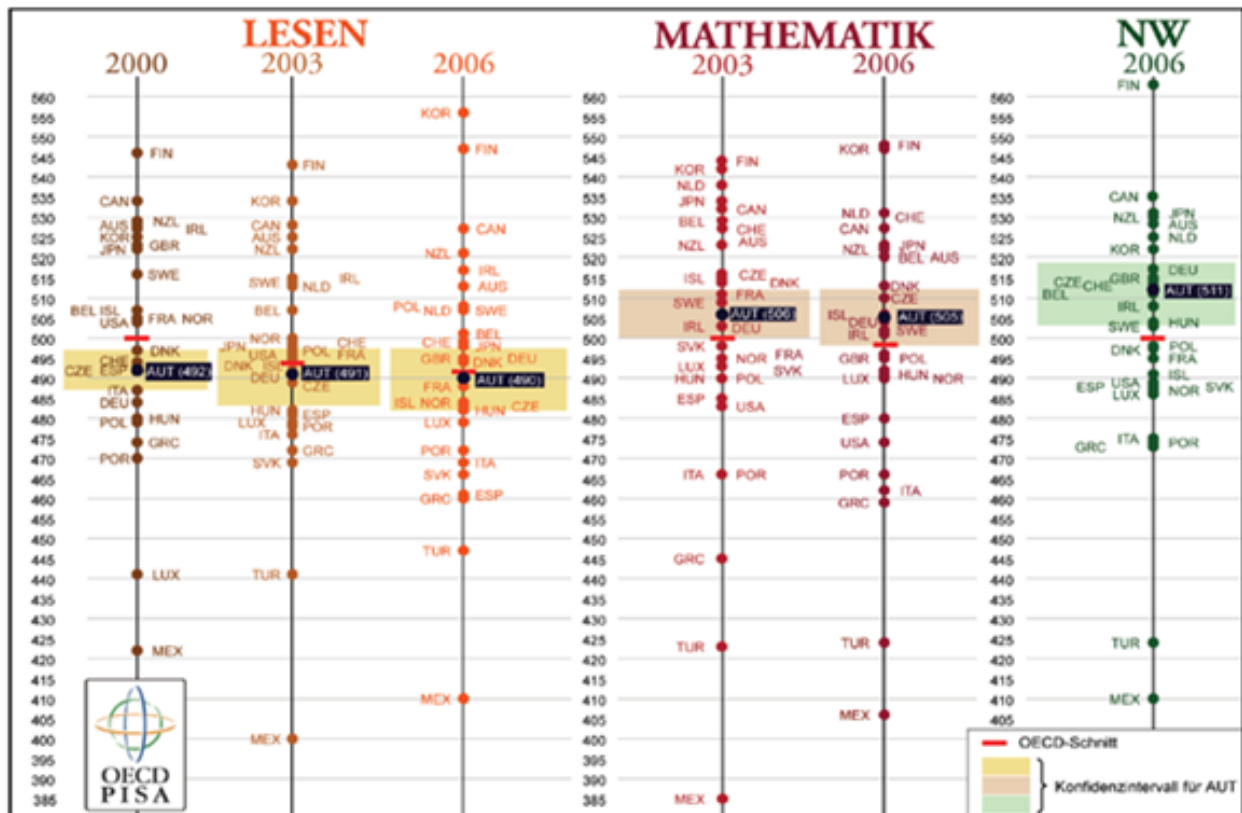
LESEN
2000
2003
2006

MATHEMATIK
2003
2006

NW
2006

560
555
550
545
540
535
530
525
520
515
510
505
500
495
490
485
480
475
470
465
460
455
450
445
440
435
430
425
420
415
410
405
400
395
390
385

2000: FIN, CAN, AUS, NZL, IRL, KOR, GBR, JPN, SWE, BEL, ISL, FRA, NOR, USA, DNK, CHE, CZE, ESP, AUT (492), ITA, DEU, HUN, POL, GRC, POR, LUX, MEX

2003: FIN, KOR, CAN, AUS, NZL, SWE, NLD, IRL, BEL, NOR, CHE, JPN, POL, FRA, USA, DNK, ISL, AUT (491), DEU, CZE, HUN, ESP, LUX, POR, ITA, GRC, SVK, TUR, MEX

2006: KOR, FIN, CAN, NZL, IRL, AUS, POL, NLD, SWE, BEL, CHE, JPN, GBR, DNK, DEU, AUT (490), FRA, ISL, NOR, HUN, CZE, LUX, POR, ITA, SVK, GRC, ESP, TUR, MEX

MATHEMATIK 2003: FIN, KOR, NLD, JPN, CAN, BEL, CHE, AUS, NZL, ISL, CZE, DNK, FRA, SWE, AUT (506), IRL, DEU, SVK, NOR, FRA, LUX, SVK, HUN, POL, ESP, USA, ITA, POR, GRC, TUR, MEX

MATHEMATIK 2006: KOR, FIN, NLD, CHE, CAN, NZL, JPN, BEL, AUS, DNK, CZE, ISL, DEU, AUT (505), IRL, SWE, GBR, POL, LUX, HUN, NOR, ESP, USA, POR, ITA, GRC, TUR, MEX

NW 2006: FIN, CAN, NZL, JPN, AUS, NLD, KOR, DEU, CZE, CHE, GBR, BEL, AUT (511), IRL, SWE, HUN, DNK, POL, FRA, ISL, ESP, USA, LUX, NOR, SVK, GRC, ITA, POR, TUR, MEX

OECD PISA

OECD-Schnitt
Konfidenzintervall für AUT